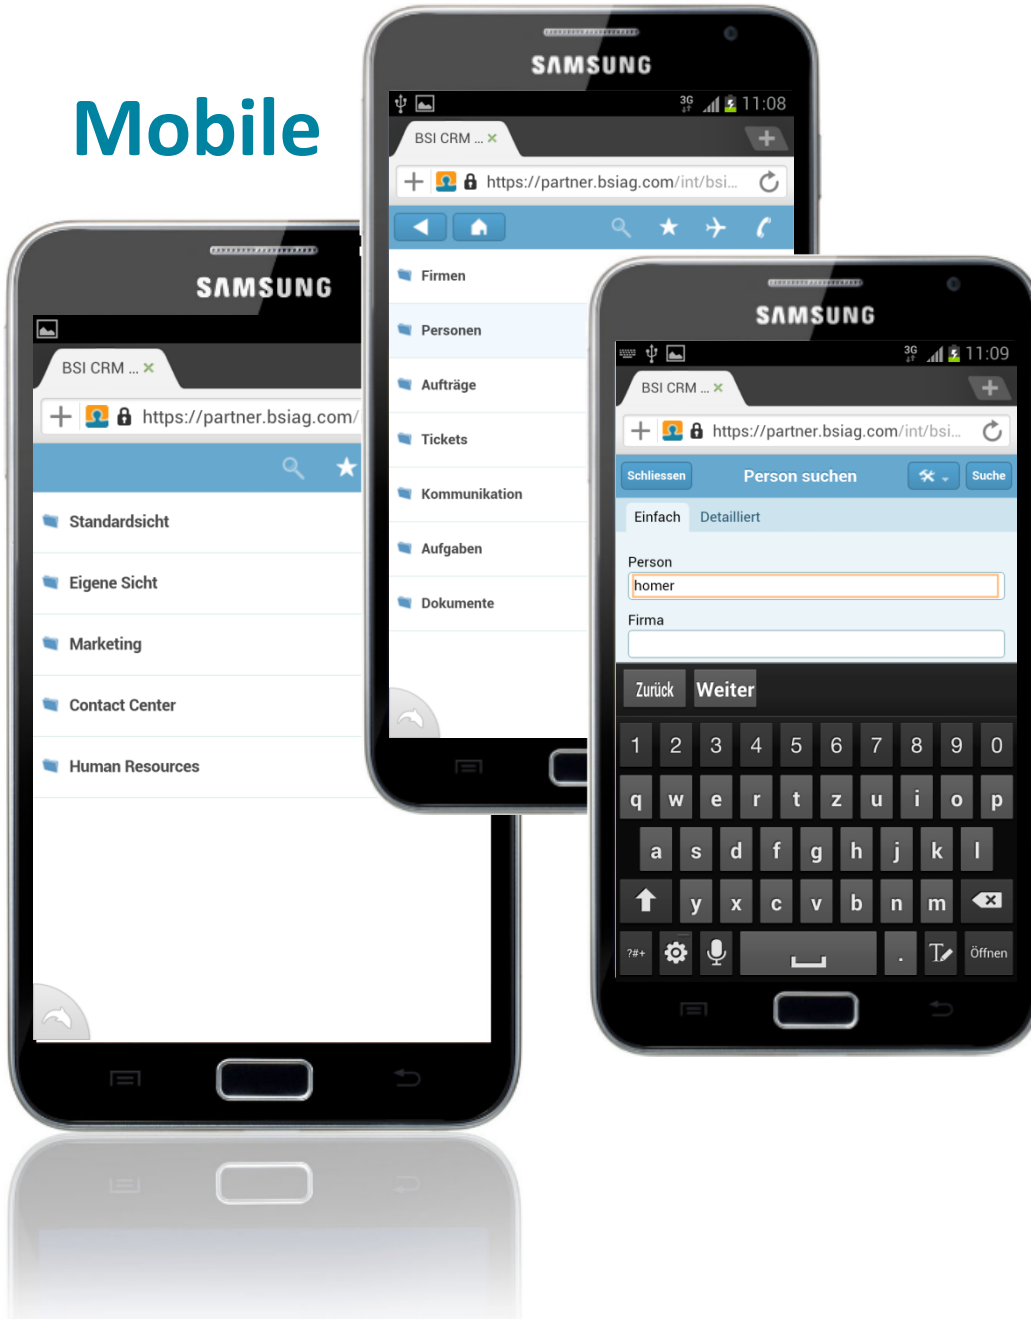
Mobile

SAMSUNG

BSI CRM ... ×

https://partner.bsiag.com/

Standardsicht

Eigene Sicht

Marketing

Contact Center

Human Resources

SAMSUNG

3G 11:08

BSI CRM ... ×

https://partner.bsiag.com/int/bsi...

Firmen

Personen

Aufträge

Tickets

Kommunikation

Aufgaben

Dokumente

SAMSUNG

3G 11:09

BSI CRM ... ×

https://partner.bsiag.com/int/bsi...

Schliessen Person suchen Suche

Einfach Detailliert

Person

homer

Firma

Zurück Weiter

1 2 3 4 5 6 7 8 9 0

q w e r t z u i o p

a s d f g h j k l

y x c v b n m

?#+ . Öffnen